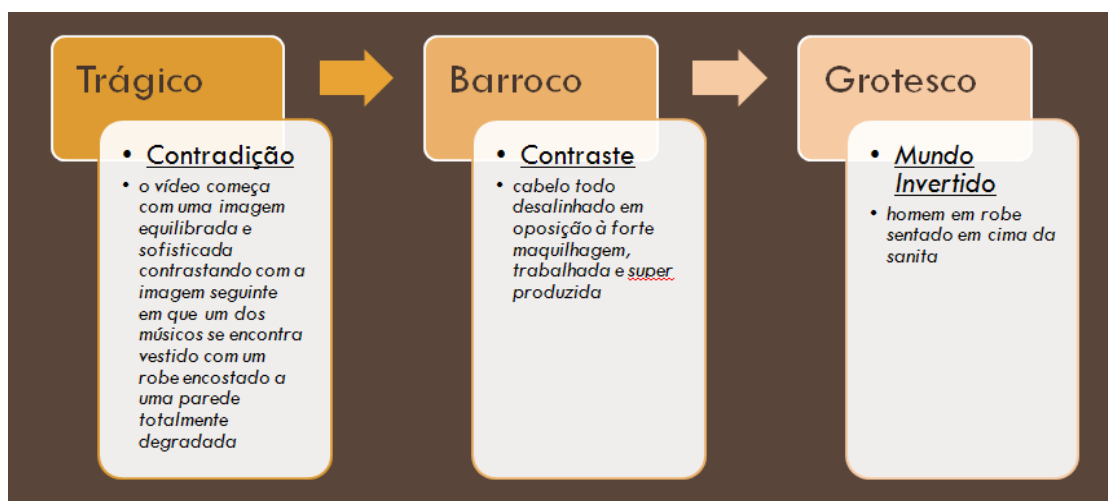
Trágico

• Contradição
• o vídeo começa com uma imagem equilibrada e sofisticada contrastando com a imagem seguinte em que um dos músicos se encontra vestido com um robe encostado a uma parede totalmente degradada

Barroco

• Contraste
• cabelo todo desalinhado em oposição à forte maquilhagem, trabalhada e super produzida

Grotesco

• Mundo Invertido
• homem em robe sentado em cima da sanita